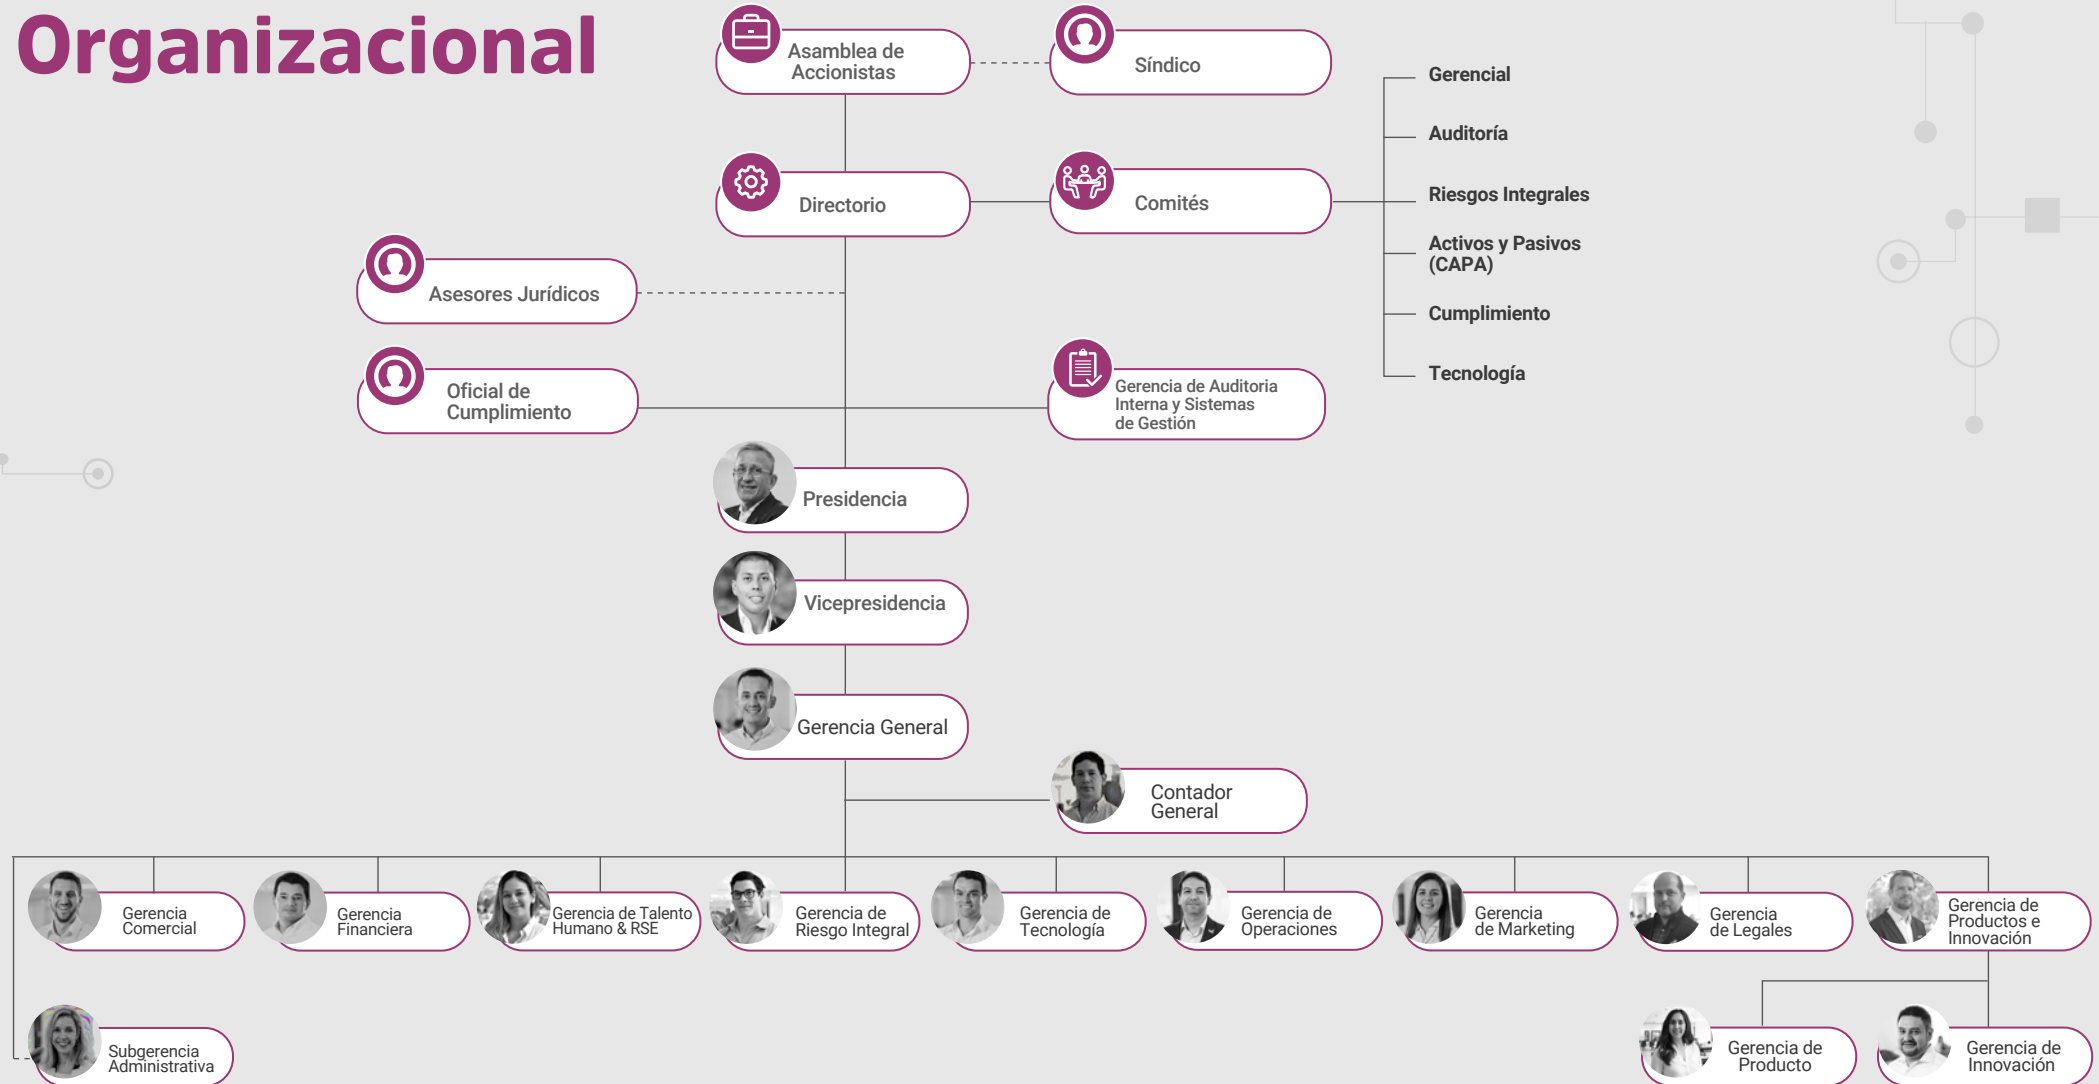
Organizacional

Asamblea de Accionistas

Síndico

Gerencial

Auditoría

Riesgos Integrales

Activos y Pasivos (CAPA)

Cumplimiento

Tecnología

Directorio

Comités

Asesores Jurídicos

Oficial de Cumplimiento

Gerencia de Auditoria Interna y Sistemas de Gestión

Presidencia

Vicepresidencia

Gerencia General

Contador General

Gerencia Comercial

Gerencia Financiera

Gerencia de Talento Humano & RSE

Gerencia de Riesgo Integral

Gerencia de Tecnología

Gerencia de Operaciones

Gerencia de Marketing

Gerencia de Legales

Gerencia de Productos e Innovación

Subgerencia Administrativa

Gerencia de Producto

Gerencia de Innovación